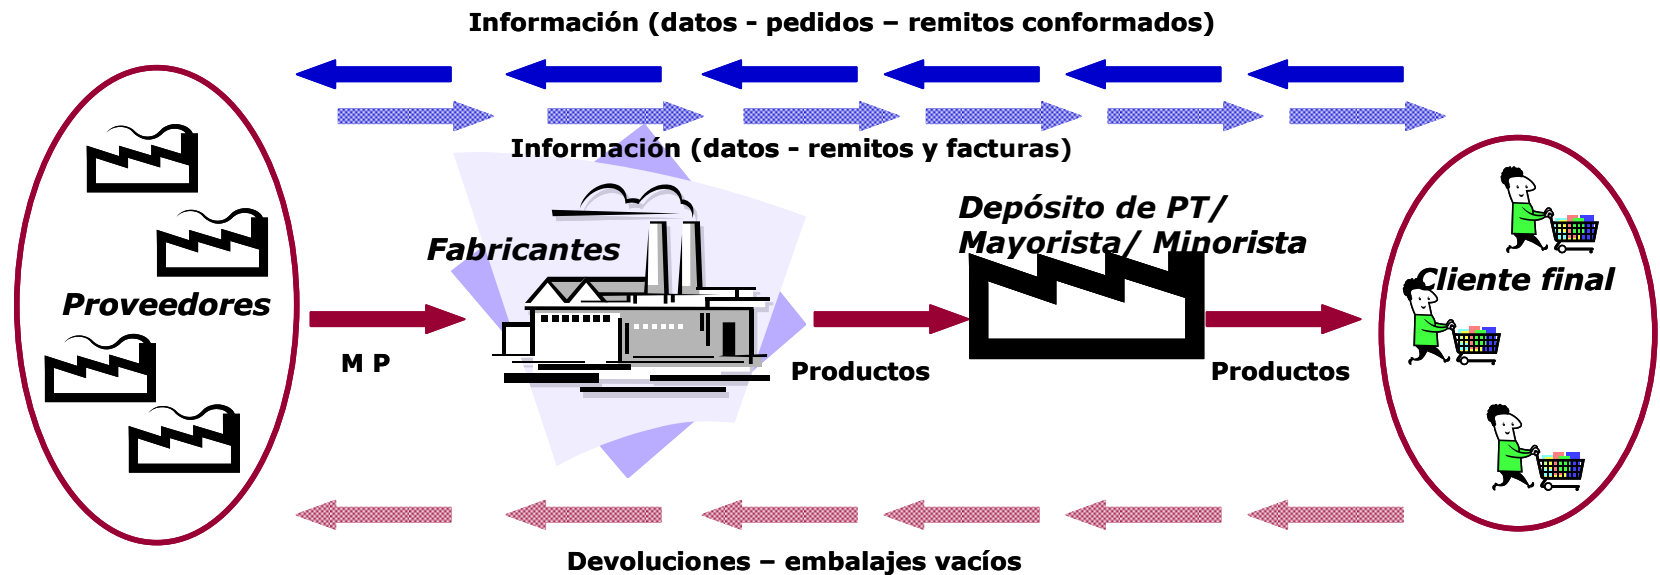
Información (datos - pedidos – remitos conformados)

Información (datos - remitos y facturas)

Proveedores

M P

Fabricantes

Productos

Depósito de PT/ Mayorista/ Minorista

Productos

Cliente final

Devoluciones – embalajes vacíos